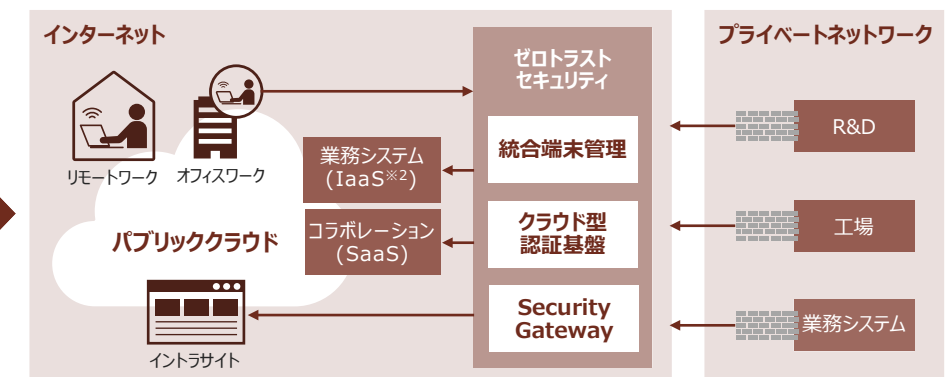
インターネット

リモートワーク

オフィスワーク

業務システム（IaaS$^{※2}$）

コラボレーション（SaaS）

パブリッククラウド

イントラサイト

ゼロトラストセキュリティ

統合端末管理

クラウド型認証基盤

Security Gateway

プライベートネットワーク

R&D

工場

業務システム